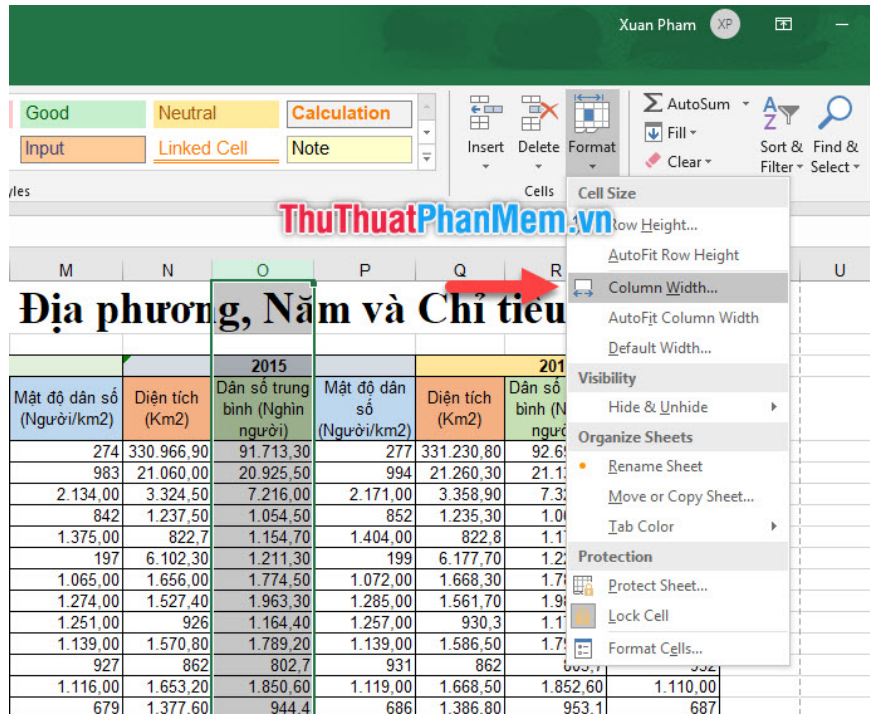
Xuan Pham XP

Good | Neutral | Calculation
Input | Linked Cell | Note
yles

Insert Delete Format
Cells

AutoSum
Fill
Clear
Sort & Filter
Find & Select

Cell Size
Row Height...
AutoFit Row Height
Column Width...
AutoFit Column Width
Default Width...
Visibility
Hide & Unhide
Organize Sheets
Rename Sheet
Move or Copy Sheet...
Tab Color
Protection
Protect Sheet...
Lock Cell
Format Cells...

ThuThuatPhanMem.vn

M N O P Q R U

Địa phương, Năm và Chỉ tiêu

2015 | 201

| Mật độ dân số (Người/km2) | Diện tích (Km2) | Dân số trung bình (Nghìn người) | Mật độ dân số (Người/km2) | Diện tích (Km2) | Dân số bình (N ngư |
|---|---|---|---|---|---|
| 274 | 330.966,90 | 91.713,30 | 277 | 331.230,80 | 92.69 |
| 983 | 21.060,00 | 20.925,50 | 994 | 21.260,30 | 21.1 |
| 2.134,00 | 3.324,50 | 7.216,00 | 2.171,00 | 3.358,90 | 7.3 |
| 842 | 1.237,50 | 1.054,50 | 852 | 1.235,30 | 1.0 |
| 1.375,00 | 822,7 | 1.154,70 | 1.404,00 | 822,8 | 1.1 |
| 197 | 6.102,30 | 1.211,30 | 199 | 6.177,70 | 1.2 |
| 1.065,00 | 1.656,00 | 1.774,50 | 1.072,00 | 1.668,30 | 1.7 |
| 1.274,00 | 1.527,40 | 1.963,30 | 1.285,00 | 1.561,70 | 1.9 |
| 1.251,00 | 926 | 1.164,40 | 1.257,00 | 930,3 | 1.1 |
| 1.139,00 | 1.570,80 | 1.789,20 | 1.139,00 | 1.586,50 | 1.7 |
| 927 | 862 | 802,7 | 931 | 862 | 805,7 | 932 |
| 1.116,00 | 1.653,20 | 1.850,60 | 1.119,00 | 1.668,50 | 1.852,60 | 1.110,00 |
| 679 | 1.377,60 | 944,4 | 686 | 1.386,80 | 953,1 | 687 |